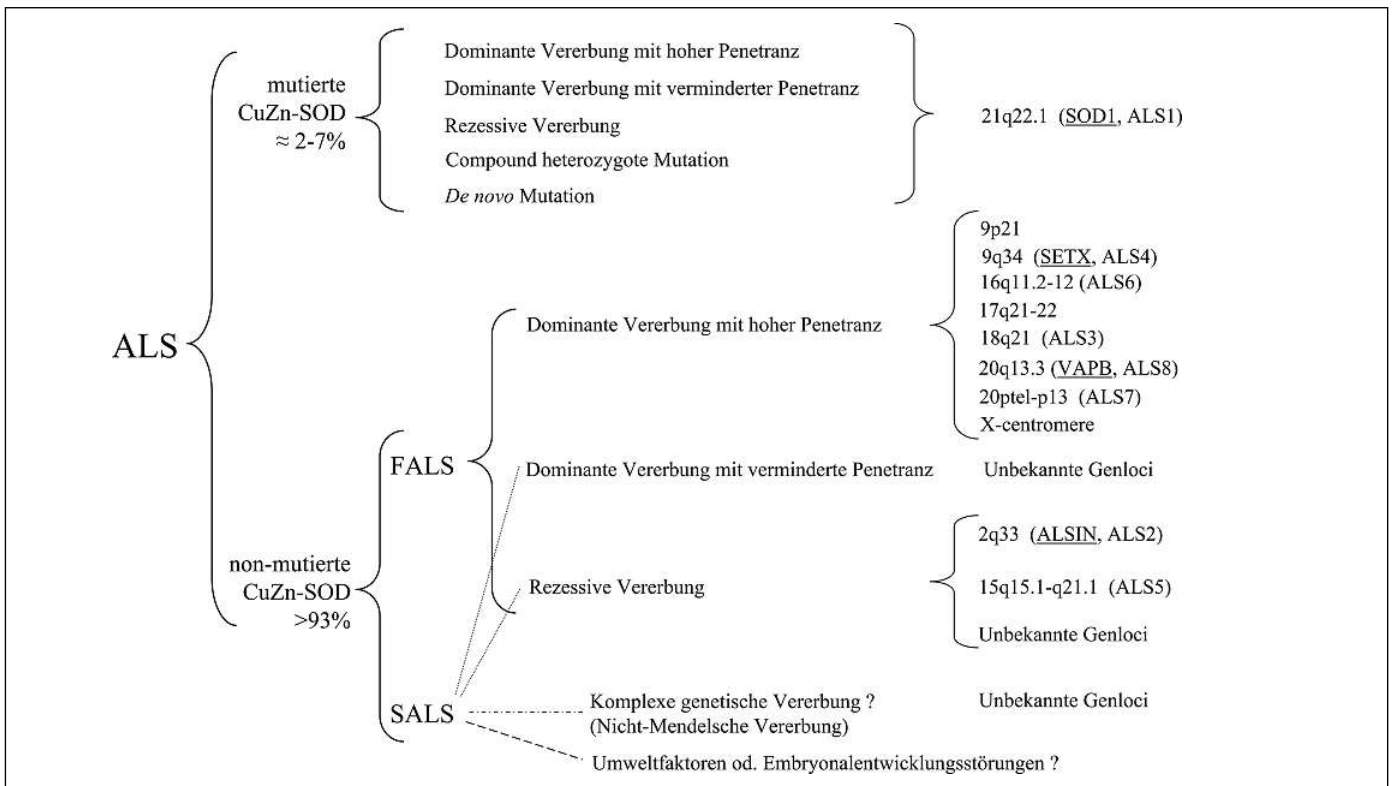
ALS

mutierte CuZn-SOD ≈ 2-7%

Dominante Vererbung mit hoher Penetranz
Dominante Vererbung mit verminderter Penetranz
Rezessive Vererbung
Compound heterozygote Mutation
*De novo* Mutation

21q22.1 (SOD1, ALS1)

non-mutierte CuZn-SOD >93%

FALS

Dominante Vererbung mit hoher Penetranz

9p21
9q34 (SETX, ALS4)
16q11.2-12 (ALS6)
17q21-22
18q21 (ALS3)
20q13.3 (VAPB, ALS8)
20ptel-p13 (ALS7)
X-centromere

Dominante Vererbung mit verminderte Penetranz

Unbekannte Genloci

Rezessive Vererbung

2q33 (ALSIN, ALS2)
15q15.1-q21.1 (ALS5)
Unbekannte Genloci

SALS

Komplexe genetische Vererbung ? (Nicht-Mendelsche Vererbung)

Unbekannte Genloci

Umweltfaktoren od. Embryonalentwicklungsstörungen ?